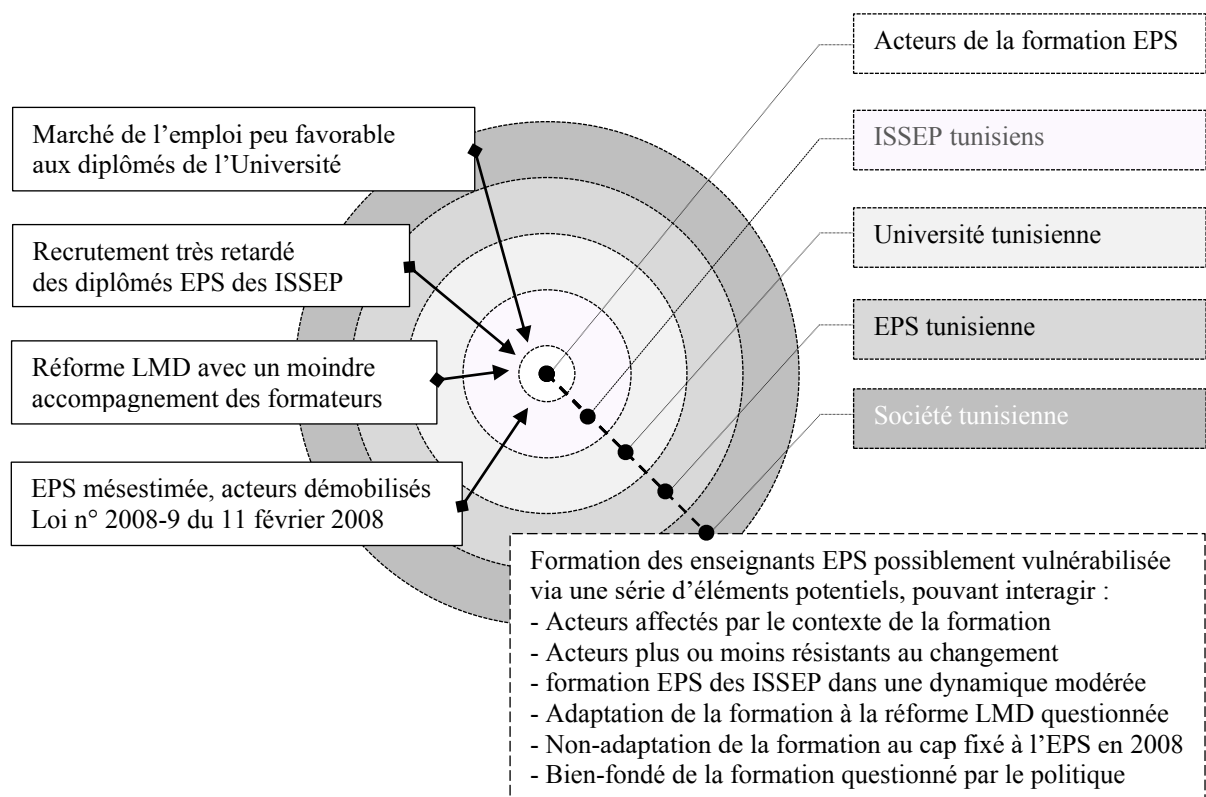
Acteurs de la formation EPS

Marché de l’emploi peu favorable aux diplômés de l’Université

ISSEP tunisiens

Université tunisienne

Recrutement très retardé des diplômés EPS des ISSEP

EPS tunisienne

Réforme LMD avec un moindre accompagnement des formateurs

Société tunisienne

EPS mésestimée, acteurs démobilisés
Loi n° 2008-9 du 11 février 2008

Formation des enseignants EPS possiblement vulnérabilisée via une série d’éléments potentiels, pouvant interagir :
- Acteurs affectés par le contexte de la formation
- Acteurs plus ou moins résistants au changement
- formation EPS des ISSEP dans une dynamique modérée
- Adaptation de la formation à la réforme LMD questionnée
- Non-adaptation de la formation au cap fixé à l’EPS en 2008
- Bien-fondé de la formation questionné par le politique